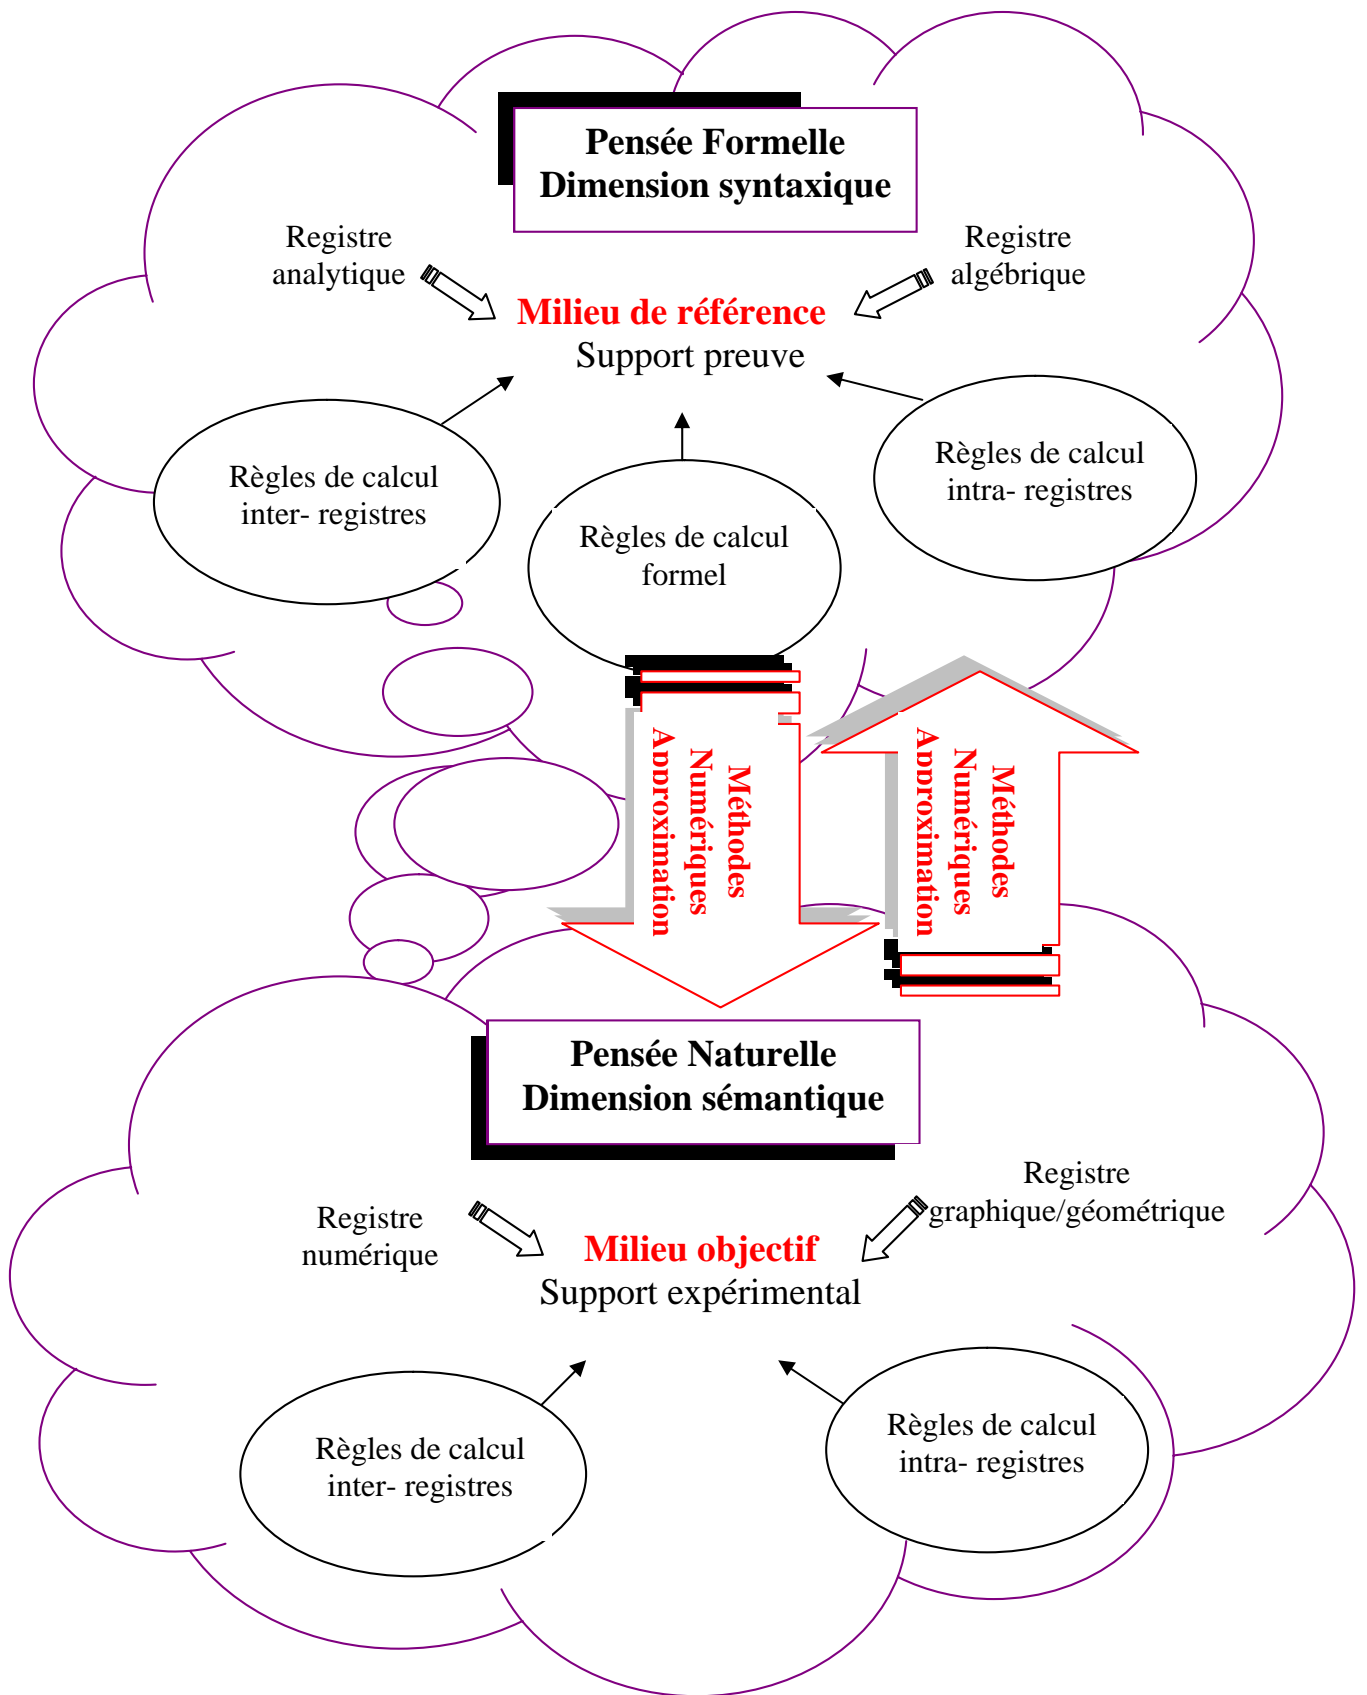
Pensée Formelle
Dimension syntaxique

Registre analytique

Registre algébrique

Milieu de référence
Support preuve

Règles de calcul inter- registres

Règles de calcul formel

Règles de calcul intra- registres

Méthodes Numériques Approximation

Méthodes Numériques Approximation

Pensée Naturelle
Dimension sémantique

Registre numérique

Registre graphique/géométrique

Milieu objectif
Support expérimental

Règles de calcul inter- registres

Règles de calcul intra- registres